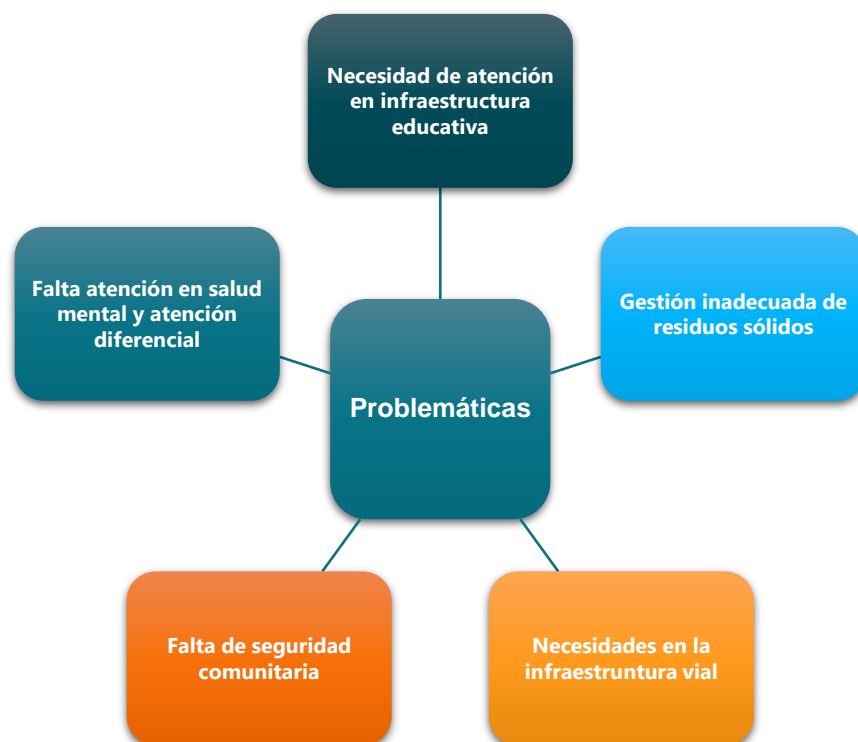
Necesidad de atención en infraestructura educativa

Falta atención en salud mental y atención diferencial

Gestión inadecuada de residuos sólidos

Problemáticas

Falta de seguridad comunitaria

Necesidades en la infraestruntura vial